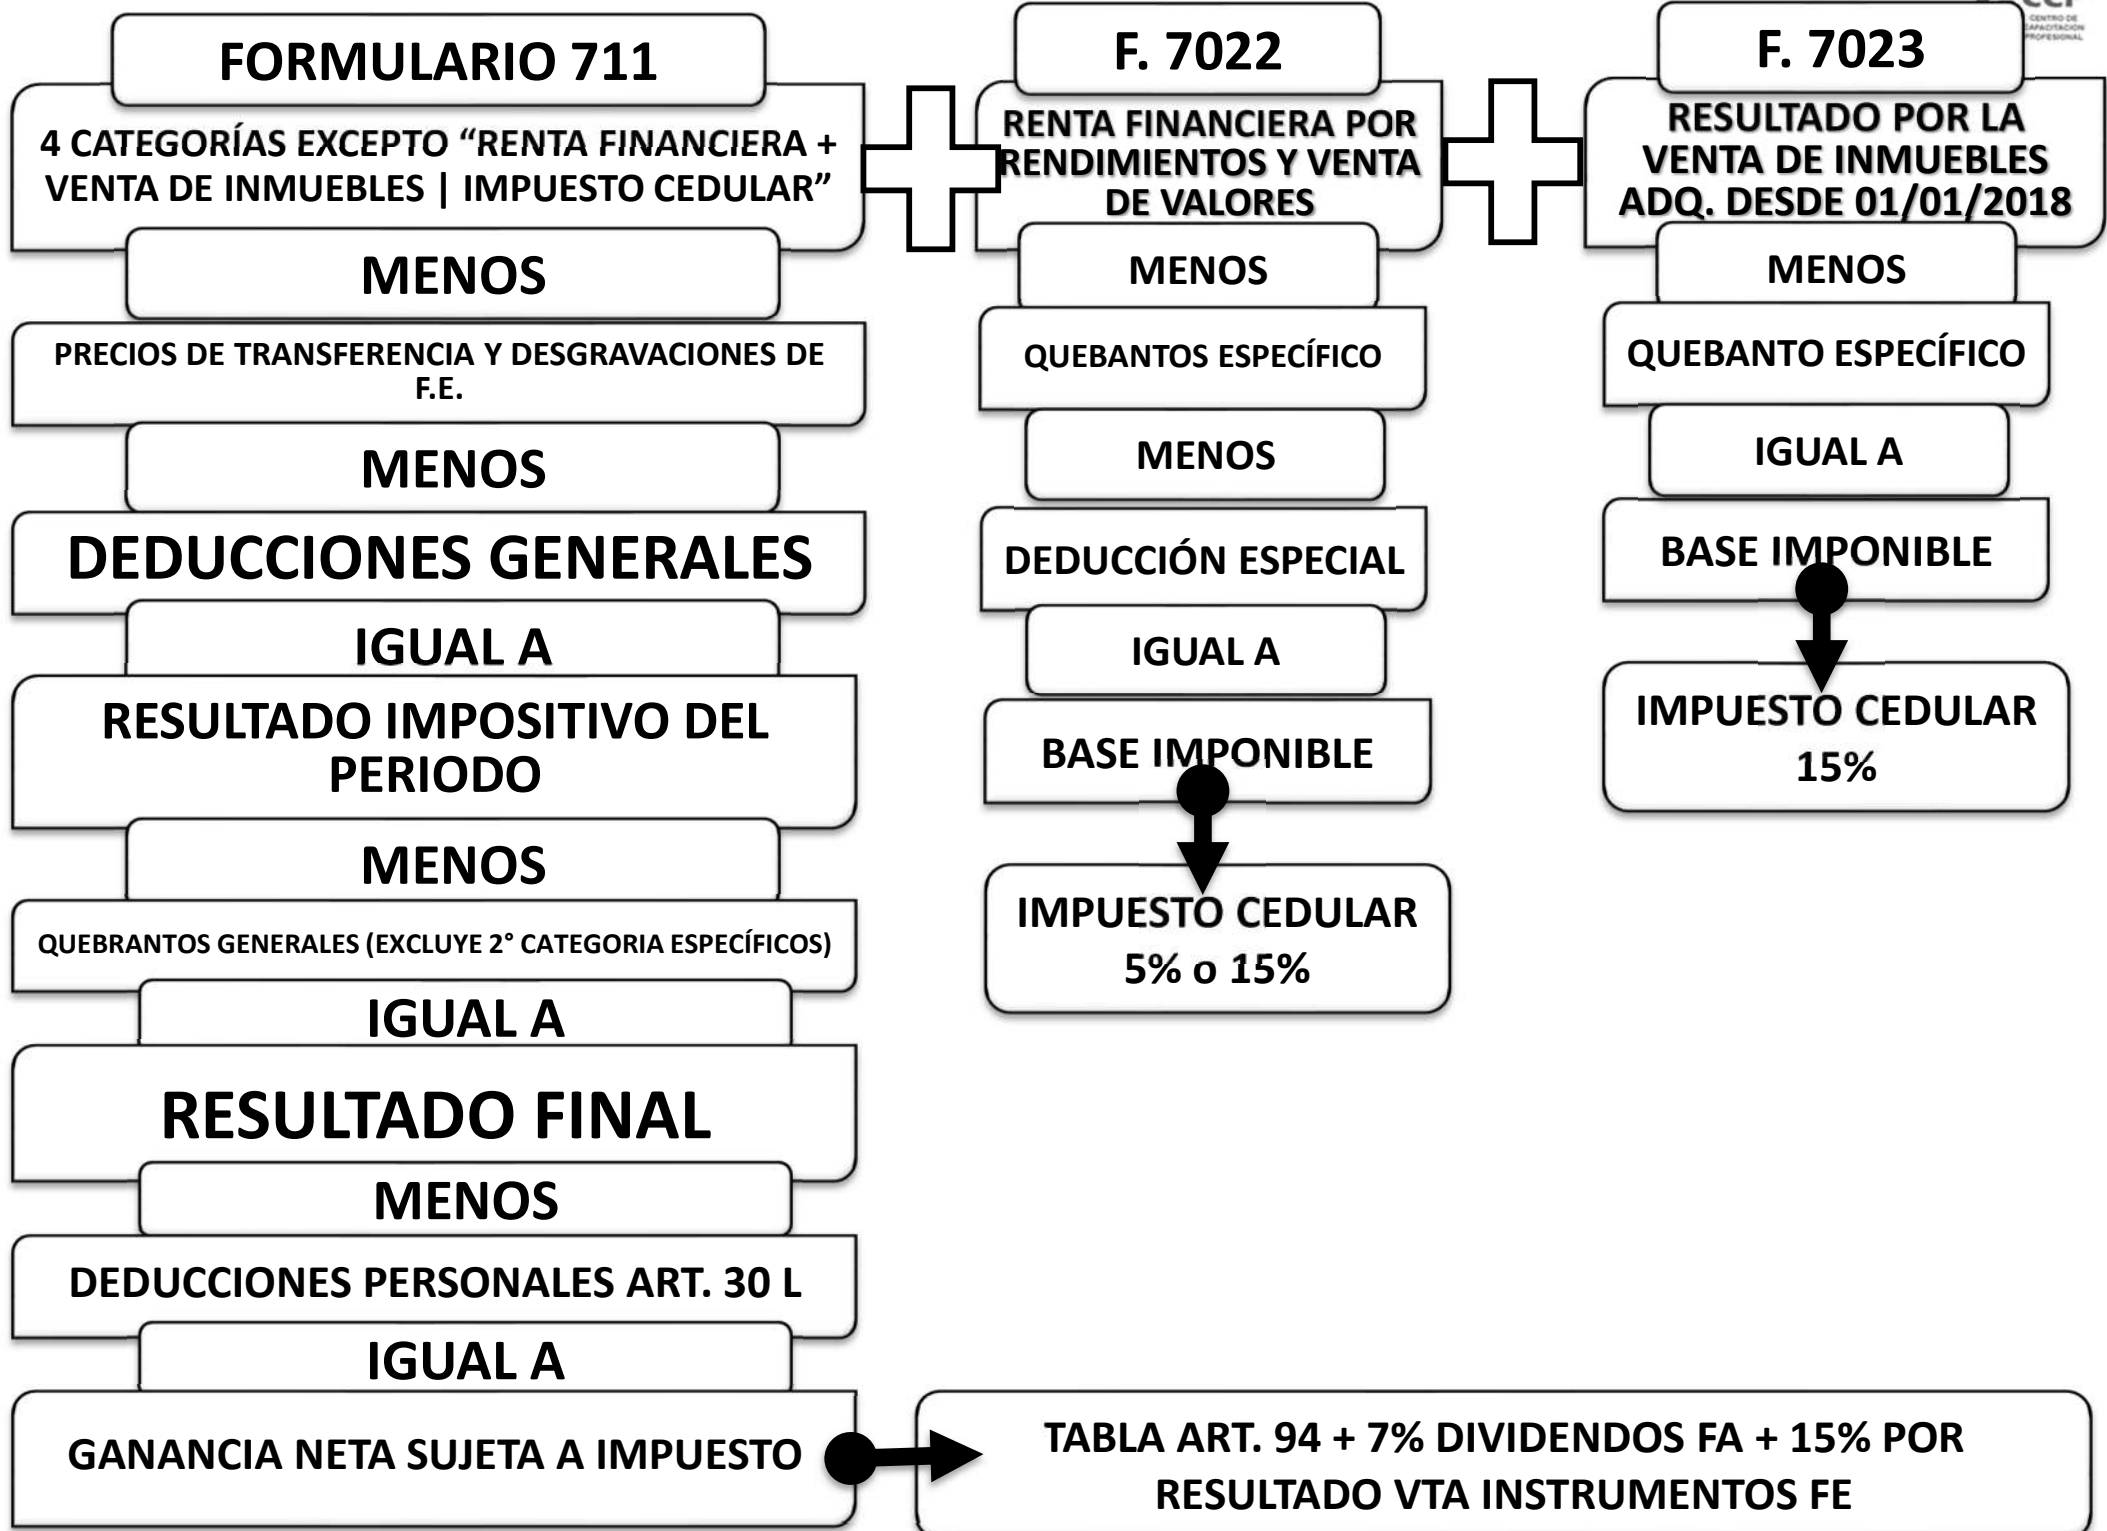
FORMULARIO 711

4 CATEGORÍAS EXCEPTO "RENTA FINANCIERA + VENTA DE INMUEBLES | IMPUESTO CEDULAR"

MENOS

PRECIOS DE TRANSFERENCIA Y DESGRAVACIONES DE F.E.

MENOS

DEDUCCIONES GENERALES

IGUAL A

RESULTADO IMPOSITIVO DEL PERIODO

MENOS

QUEBRANTOS GENERALES (EXCLUYE 2° CATEGORIA ESPECÍFICOS)

IGUAL A

RESULTADO FINAL

MENOS

DEDUCCIONES PERSONALES ART. 30 L

IGUAL A

GANANCIA NETA SUJETA A IMPUESTO

TABLA ART. 94 + 7% DIVIDENDOS FA + 15% POR RESULTADO VTA INSTRUMENTOS FE

F. 7022

RENTA FINANCIERA POR RENDIMIENTOS Y VENTA DE VALORES

MENOS

QUEBANTOS ESPECÍFICO

MENOS

DEDUCCIÓN ESPECIAL

IGUAL A

BASE IMPONIBLE

IMPUESTO CEDULAR 5% o 15%

F. 7023

RESULTADO POR LA VENTA DE INMUEBLES ADQ. DESDE 01/01/2018

MENOS

QUEBANTO ESPECÍFICO

IGUAL A

BASE IMPONIBLE

IMPUESTO CEDULAR 15%